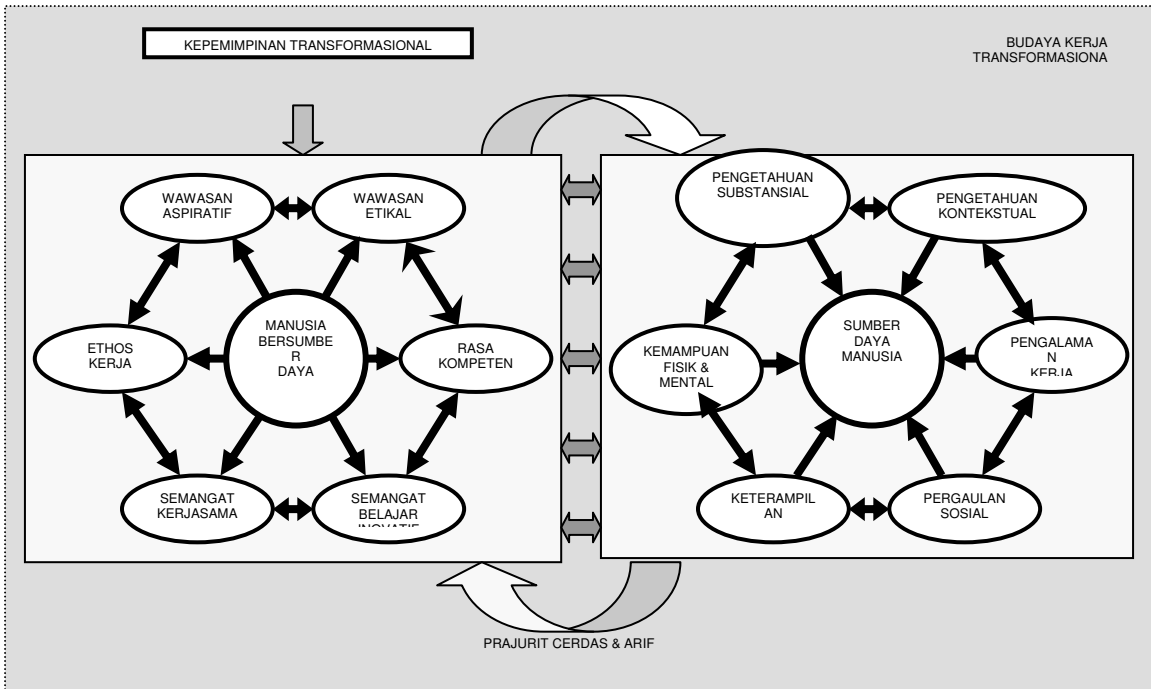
KEPEMIMPINAN TRANSFORMASIONAL

BUDAYA KERJA TRANSFORMASIONA

WAWASAN ASPIRATIF

WAWASAN ETIKAL

ETHOS KERJA

MANUSIA BERSUMBE R DAYA

RASA KOMPETEN

SEMANGAT KERJASAMA

SEMANGAT BELAJAR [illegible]

PENGETAHUAN SUBSTANSIAL

PENGETAHUAN KONTEKSTUAL

KEMAMPUAN FISIK & MENTAL

SUMBER DAYA MANUSIA

PENGALAMA N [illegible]

KETERAMPIL AN

PERGAULAN SOSIAL

PRAJURIT CERDAS & ARIF